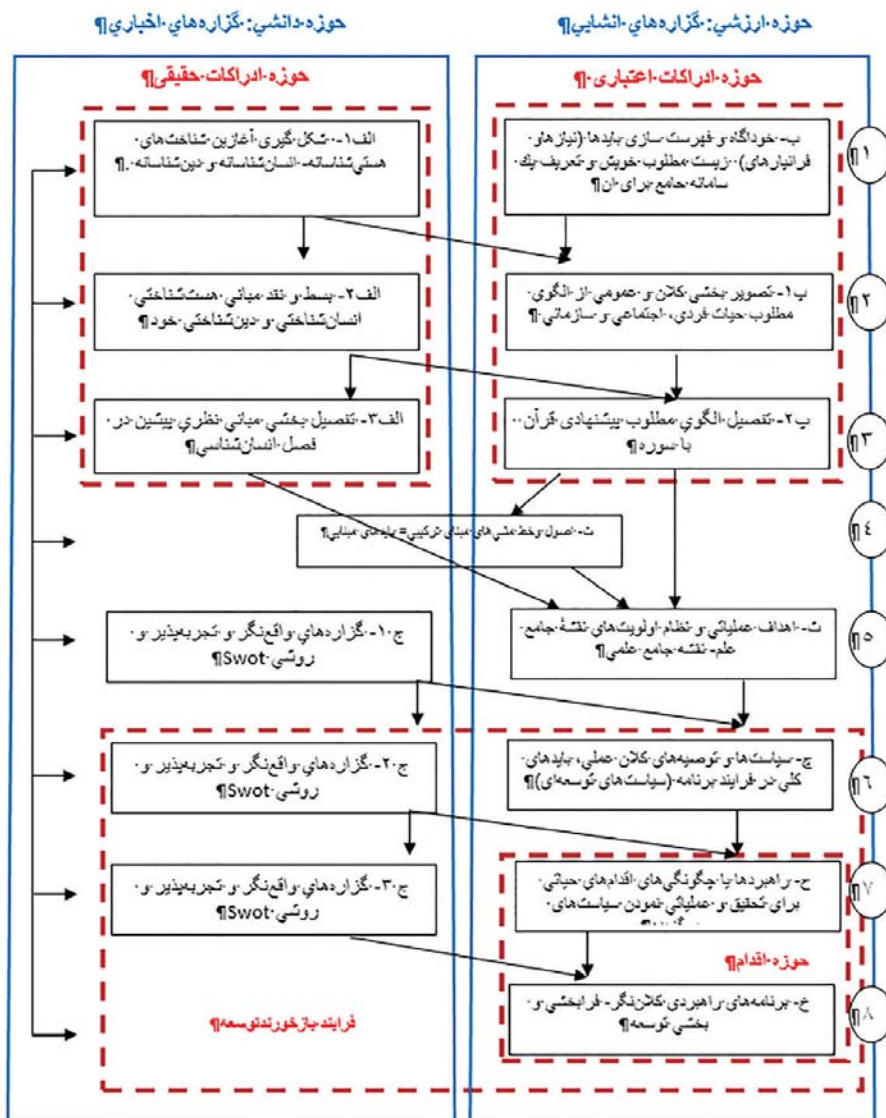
حوزه·ارزشي·:گزاره‌هاي·انشايي¶

حوزه·دانشي·:گزاره‌هاي·اخباري¶

حوزه·ادراكات·اعتباري·¶

حوزه·ادراكات·حقيقي¶

¶١

ب-·خودآگاه·و·فهرست·سازي·بايدها·(نيازها·و·فرانيازهاي)··زيست·مطلوب·خويش·و·تعريف·يك·سامانه·جامع·براي·آن¶

الف١-·شكل·گيري·آغازين·شناخت·هاي·هستي·شناسانه-·انسان·شناسانه·و·دين·شناسانه·.¶

¶٢

ب١-·تصوير·بخشي·كلان·و·عمومي·از·الگوي·مطلوب·حيات·فردي،·اجتماعي·و·سازماني·¶

الف٢-·بسط·و·نقد·مباني·هست·شناختي·انسان·شناختي·و·دين·شناختي·خود¶

¶٣

ب٢-·تفصيل·الگوي·مطلوب·پيشنهادي·قرآن··با·سوره¶

الف٣-·تفصيل·بخشي·مباني·نظري·پيشين·در·فصل·انسان·شناسي¶

¶٤

ث-·اصول·و·خط·مشي·هاي·مباني·تركيبي=·بايدهاي·مبنايي¶

¶٥

ث-·اهداف·عملياتي·و·نظام·اولويت·هاي·نقشهٔ·جامع·علم·نقشه·جامع·علمي¶

ج١-·گزاره‌هاي·واقع‌نگر·و·تجربه‌پذير·و·روشي·Swot¶

¶٦

چ-·سياست·ها·و·توصيه‌هاي·كلان·عملي،·بايدهاي·كلي·در·فرايند·برنامه·(سياست·هاي·توسعه‌اي)¶

ج٢-·گزاره‌هاي·واقع‌نگر·و·تجربه‌پذير·و·روشي·Swot¶

¶٧

ح-·راهبردها·يا·چگونگي·هاي·اقدام‌هاي·حياتي·براي·تحقيق·و·عملياتي·نمودن·سياست·هاي·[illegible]

ج٣-·گزاره‌هاي·واقع‌نگر·و·تجربه‌پذير·و·روشي·Swot¶

حوزه·اقدام¶

¶٨

خ-·برنامه‌هاي·راهبردي·كلان‌نگر-·فرابخشي·و·بخشي·توسعه¶

فرايند·بازخوردتوسعه¶